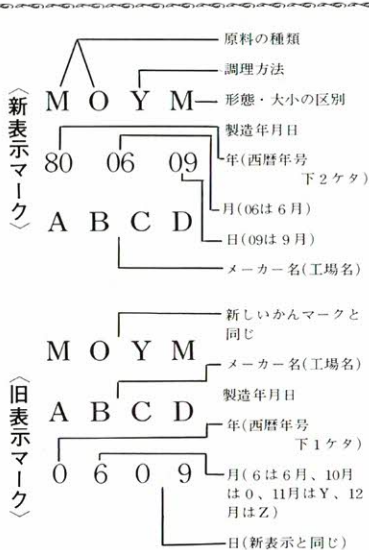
〈新表示マーク〉

M O Y M

原料の種類

調理方法

形態・大小の区別

製造年月日

80 06 09

年(西暦年号 下2ケタ)

月(06は6月)

日(09は9月)

A B C D

メーカー名(工場名)

〈旧表示マーク〉

M O Y M

新しいかんマークと同じ

A B C D

メーカー名(工場名)

製造年月日

年(西暦年号 下1ケタ)

0 6 0 9

月(6は6月、10月は0、11月はY、12月はZ)

日(新表示と同じ)